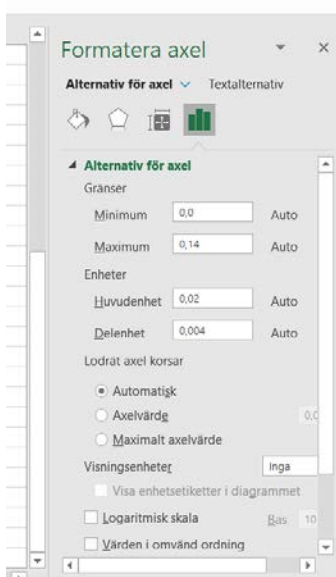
Formatera axel

Alternativ för axel ˅ Textalternativ

◢ Alternativ för axel

Gränser

Minimum 0,0 Auto

Maximum 0,14 Auto

Enheter

Huvudenhet 0,02 Auto

Delenhet 0,004 Auto

Lodrät axel korsar

Automatisk

Axelvärde 0,0

Maximalt axelvärde

Visningsenheter Inga

Visa enhetsetiketter i diagrammet

Logaritmisk skala Bas 10

Värden i omvänd ordning